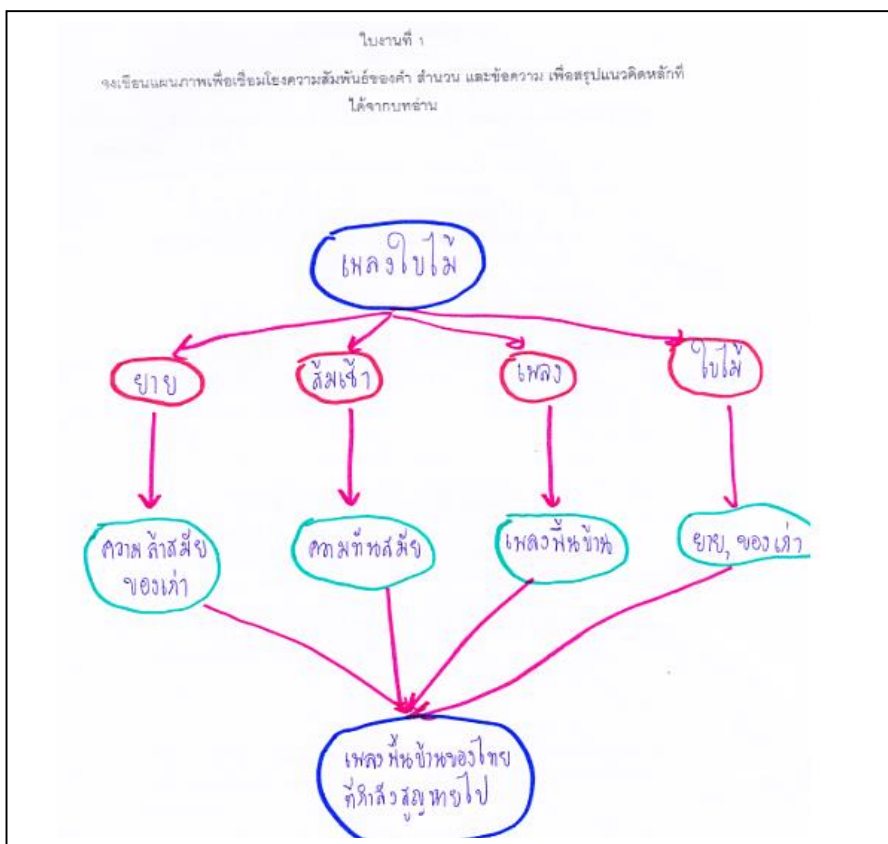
ใบงานที่ 1

จงเขียนแผนภาพเพื่อเชื่อมโยงความสัมพันธ์ของคำ สำนวน และข้อความ เพื่อสรุปแนวคิดหลักที่ได้จากบทอ่าน

เพลงใบไม้

ยาย

ส้มเช้า

เพลง

ใบไม้

ความล้าสมัย ของเก่า

ความทันสมัย

เพลงพื้นบ้าน

ยาย, ของเก่า

เพลงพื้นบ้านของไทย ที่กำลังสูญหายไป